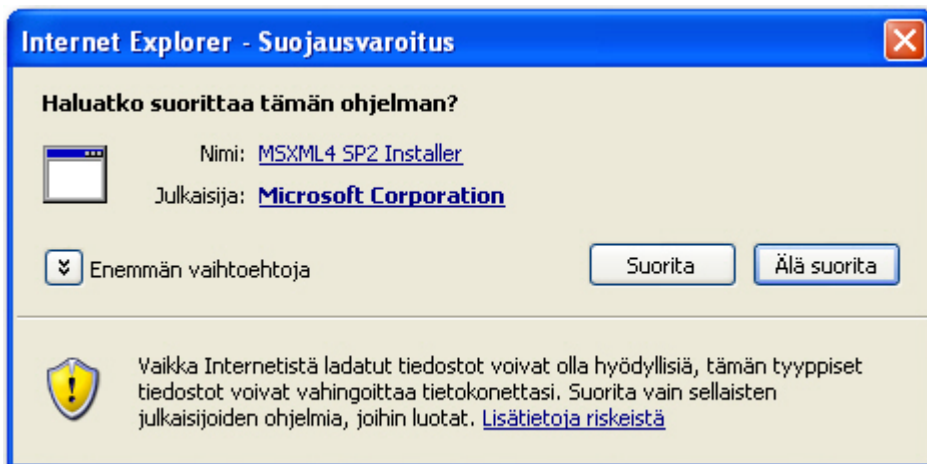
Internet Explorer - Suojausvaroitus

Haluatko suorittaa tämän ohjelman?

Nimi: MSXML4 SP2 Installer

Julkaisija: Microsoft Corporation

Enemmän vaihtoehtoja

Suorita

Älä suorita

Vaikka Internetistä ladatut tiedostot voivat olla hyödyllisiä, tämän tyyppiset tiedostot voivat vahingoittaa tietokonettasi. Suorita vain sellaisten julkaisijoiden ohjelmia, joihin luotat. Lisätietoja riskeistä